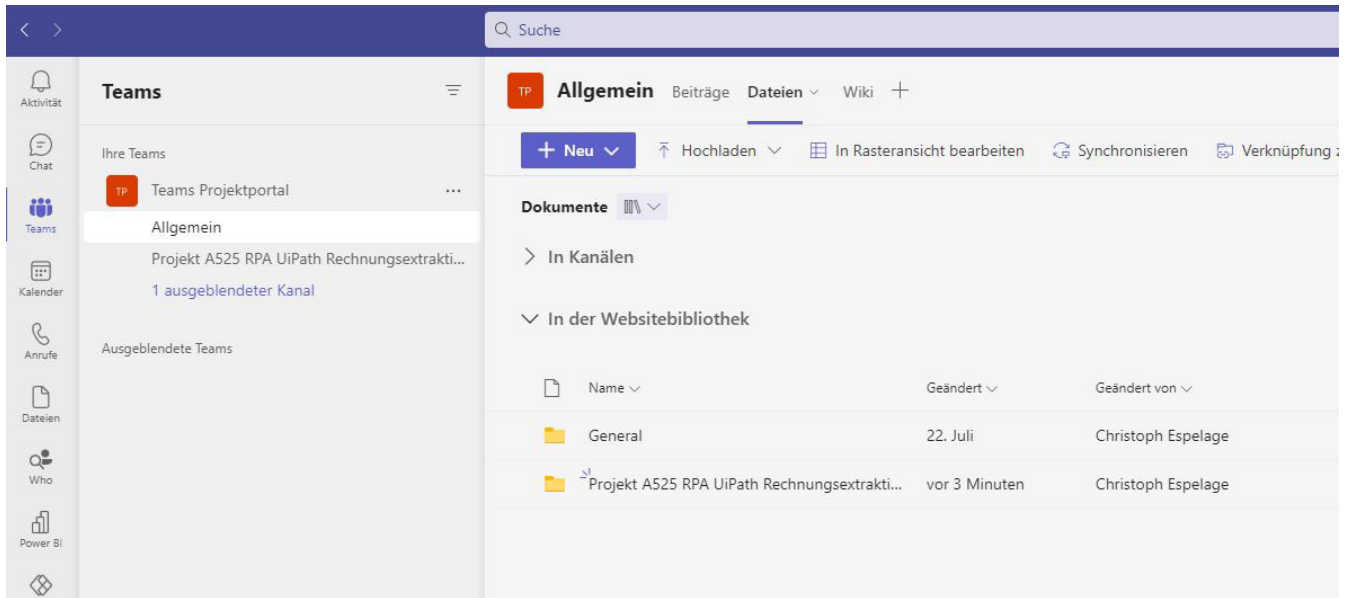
Suche

Aktivität
Chat
Teams
Kalender
Anrufe
Dateien
Who
Power BI

Teams

Ihre Teams

TP Teams Projektportal ...

Allgemein

Projekt A525 RPA UiPath Rechnungsextrakti...

1 ausgeblendeter Kanal

Ausgeblendete Teams

TP Allgemein Beiträge Dateien Wiki +

+ Neu Hochladen In Rasteransicht bearbeiten Synchronisieren Verknüpfung z

Dokumente

In Kanälen

In der Websitebibliothek

| Name | Geändert | Geändert von |
|---|---|---|
| General | 22. Juli | Christoph Espelage |
| Projekt A525 RPA UiPath Rechnungsextrakti... | vor 3 Minuten | Christoph Espelage |